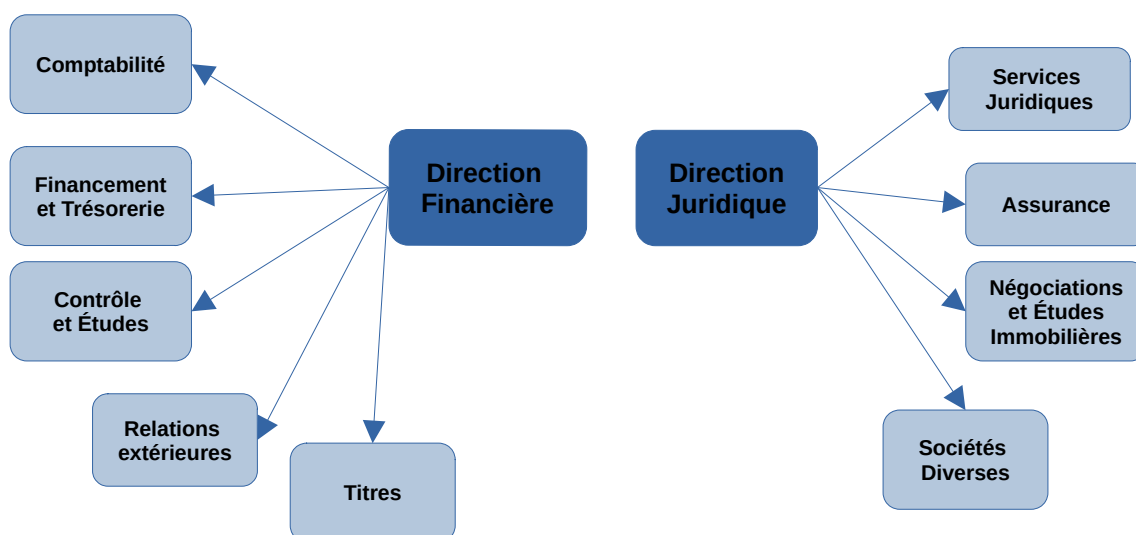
Direction Financière

Comptabilité

Financement et Trésorerie

Contrôle et Études

Relations extérieures

Titres

Direction Juridique

Services Juridiques

Assurance

Négociations et Études Immobilières

Sociétés Diverses